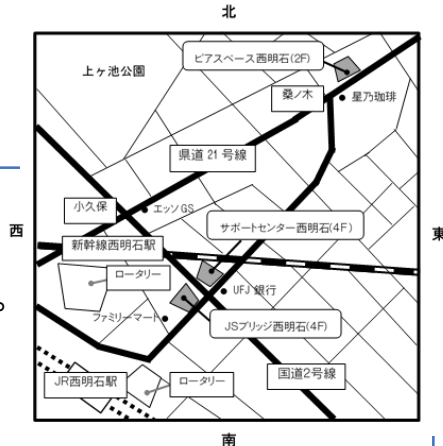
北

上ヶ池公園

ピアスペース西明石(2F)

桑ノ木

星乃珈琲

県道 21 号線

小久保

エッソGS

西

サポートセンター西明石(4F)

東

新幹線西明石駅

ロータリー

UFJ銀行

ファミリーマート

JSブリッジ西明石(4F)

国道2号線

JR西明石駅

ロータリー

南